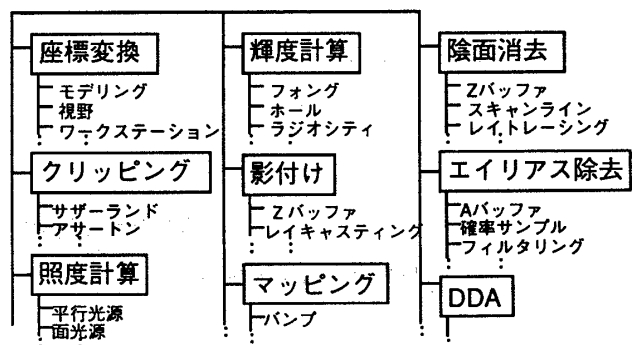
座標変換

モデリング
視野
ワークステーション

クリッピング

サザーランド
アサートン

照度計算

平行光源
面光源

輝度計算

フォング
ホール
ラジオシティ

影付け

Zバッファ
レイキャスティング

マッピング

バンプ

陰面消去

Zバッファ
スキャンライン
レイトレーシング

エイリアス除去

Aバッファ
確率サンプル
フィルタリング

DDA